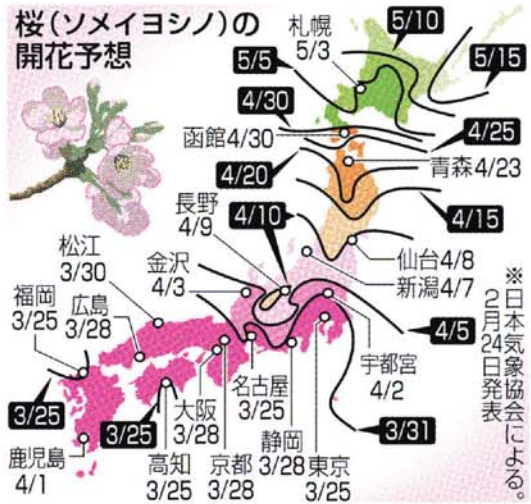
桜（ソメイヨシノ）の開花予想

札幌
5/3

5/10

5/5

5/15

4/30

函館4/30

4/25

青森4/23

4/20

4/15

4/10

長野
4/9

仙台4/8

新潟4/7

金沢
4/3

松江
3/30

福岡
3/25

広島
3/28

4/5

宇都宮
4/2

名古屋
3/25

大阪
3/28

静岡
3/28

東京
3/25

3/31

3/25

3/25

鹿児島
4/1

高知
3/25

京都
3/28

※日本気象協会2月24日発表による。